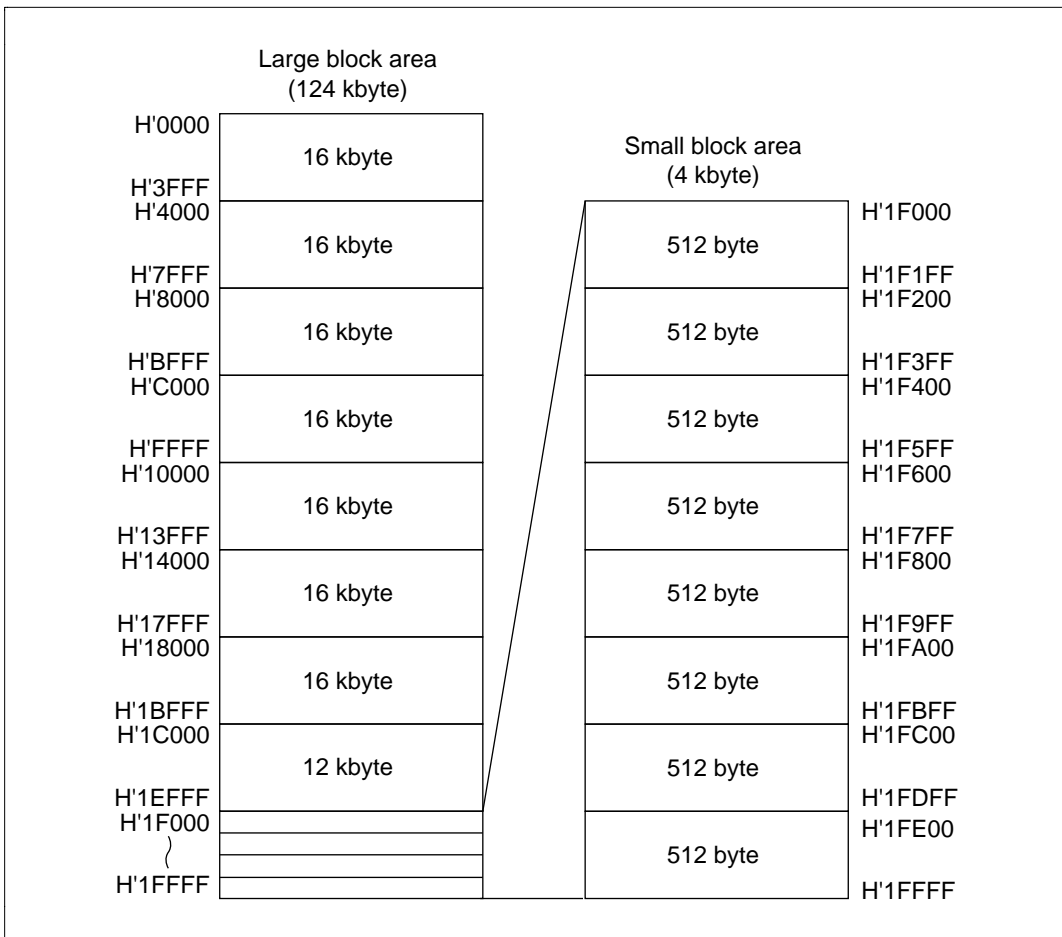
Large block area
(124 kbyte)

H'0000
16 kbyte
H'3FFF
H'4000
16 kbyte
H'7FFF
H'8000
16 kbyte
H'BFFF
H'C000
16 kbyte
H'FFFF
H'10000
16 kbyte
H'13FFF
H'14000
16 kbyte
H'17FFF
H'18000
16 kbyte
H'1BFFF
H'1C000
12 kbyte
H'1EFFF
H'1F000
H'1FFFF

Small block area
(4 kbyte)

H'1F000
512 byte
H'1F1FF
H'1F200
512 byte
H'1F3FF
H'1F400
512 byte
H'1F5FF
H'1F600
512 byte
H'1F7FF
H'1F800
512 byte
H'1F9FF
H'1FA00
512 byte
H'1FBFF
H'1FC00
512 byte
H'1FDFF
H'1FE00
512 byte
H'1FFFF